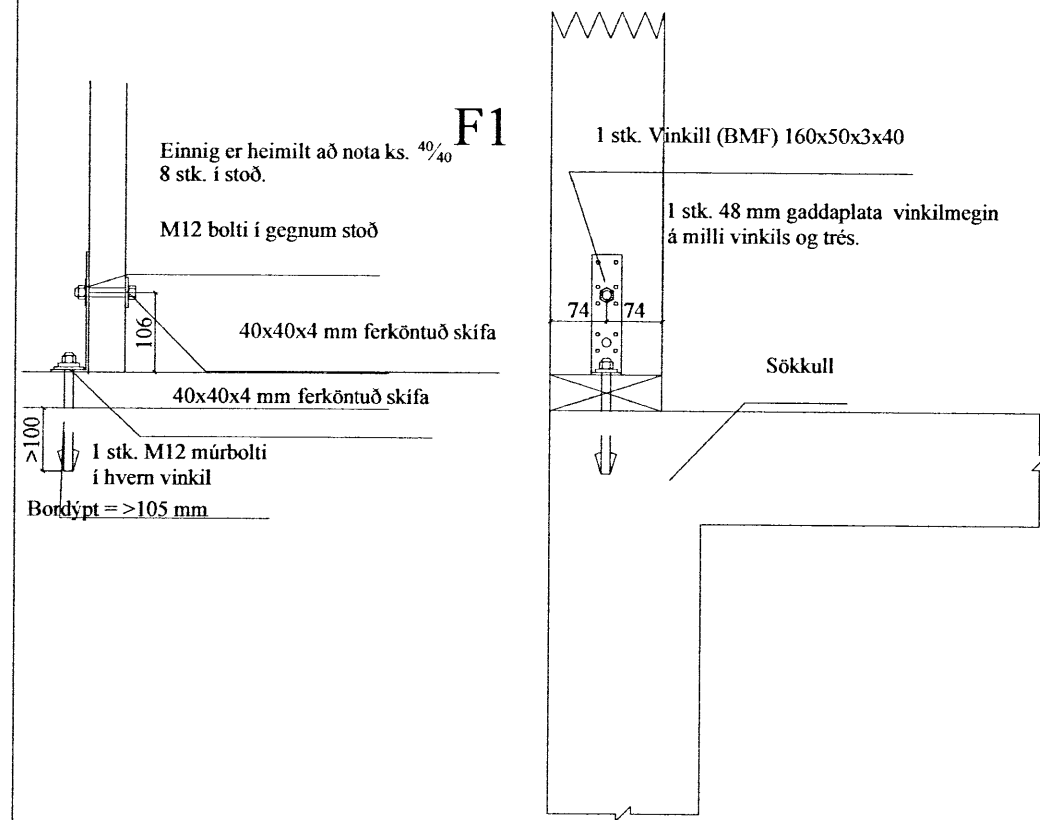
F1

Einnig er heimilt að nota ks. $^{40}/_{40}$
8 stk. í stoð.

M12 bolti í gegnum stoð

106

40x40x4 mm ferköntuð skífa

40x40x4 mm ferköntuð skífa

>100

1 stk. M12 múrbolti
í hvern vinkil

Bordýpt = >105 mm

1 stk. Vinkill (BMF) 160x50x3x40

1 stk. 48 mm gaddaplata vinkilmegin
á milli vinkils og trés.

74

74

Sökkull